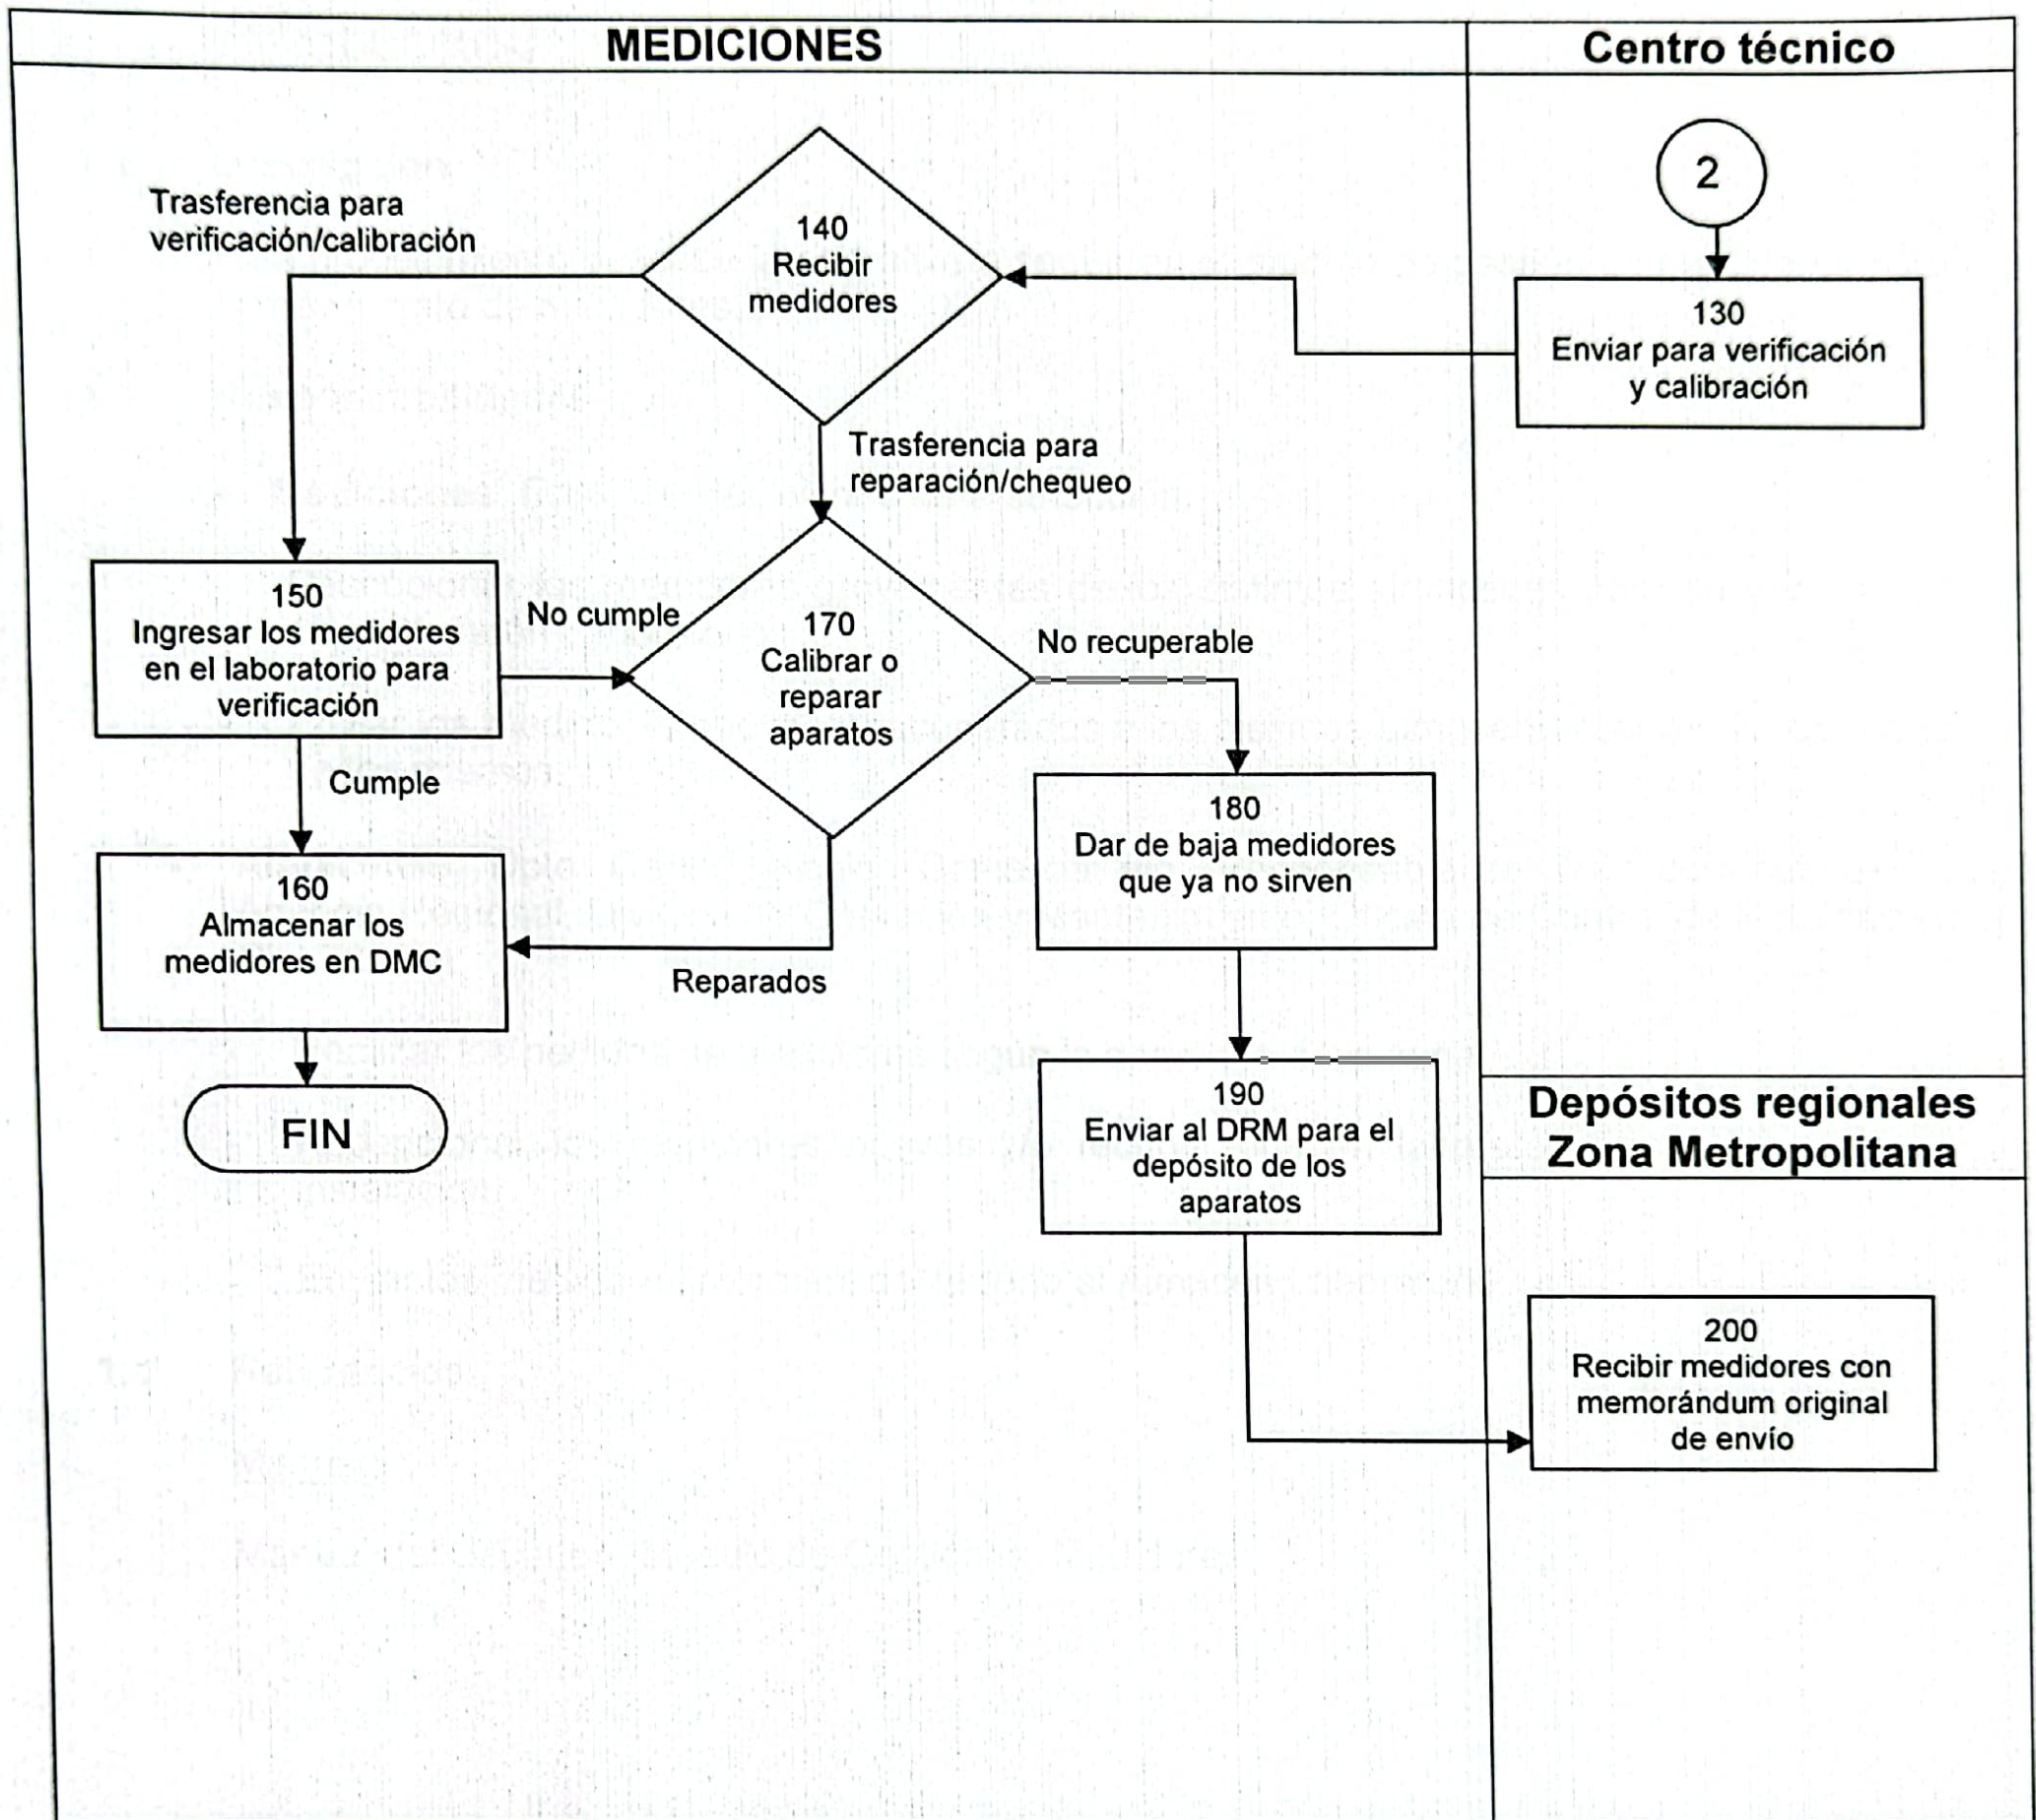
MEDICIONES

Centro técnico

2

130
Enviar para verificación y calibración

140
Recibir medidores

Trasferencia para verificación/calibración

Trasferencia para reparación/chequeo

150
Ingresar los medidores en el laboratorio para verificación

No cumple

170
Calibrar o reparar aparatos

No recuperable

Cumple

180
Dar de baja medidores que ya no sirven

160
Almacenar los medidores en DMC

Reparados

FIN

190
Enviar al DRM para el depósito de los aparatos

Depósitos regionales Zona Metropolitana

200
Recibir medidores con memorándum original de envío